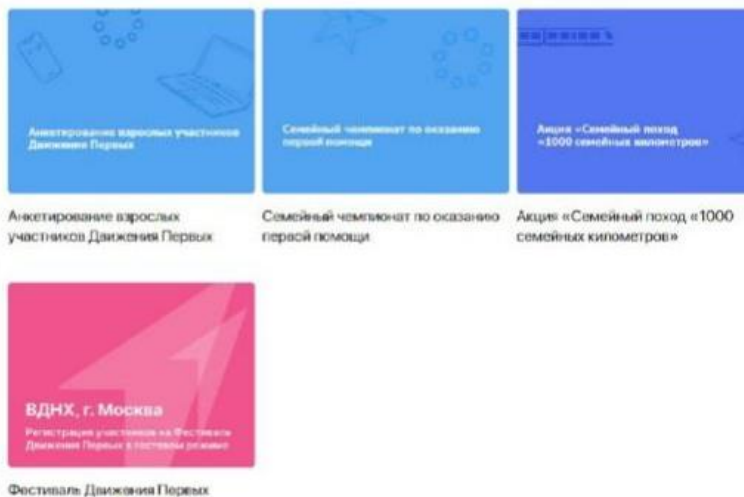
Анкетирование взрослых участников Движения Первых

Анкетирование взрослых участников Движения Первых

Семейный чемпионат по оказанию первой помощи

Семейный чемпионат по оказанию первой помощи

Акция «Семейный поход «1000 семейных километров»

Акция «Семейный поход «1000 семейных километров»

ВДНХ, г. Москва

Регистрация участников на Фестиваль Движения Первых в гостевом режиме

Фестиваль Движения Первых